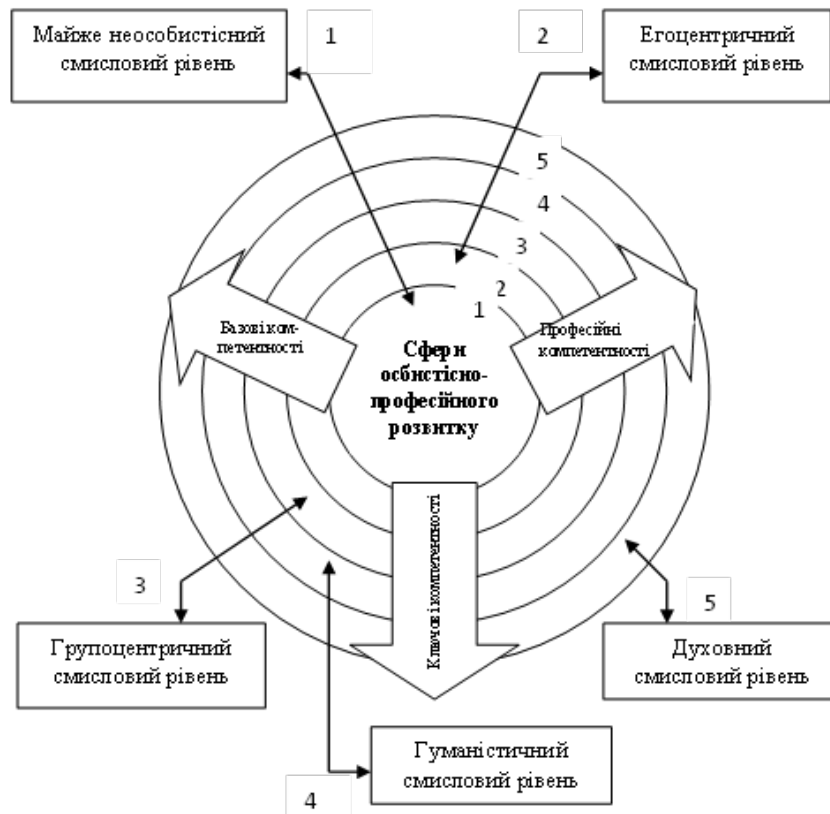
Майже неособистісний смисловий рівень

1

2

Егоцентричний смисловий рівень

5

4

3

2

1

Базові компетентності

Сфери особистісно-професійного розвитку

Професійні компетентності

Ключові компетентності

3

Групоцентричний смисловий рівень

5

Духовний смисловий рівень

Гуманістичний смисловий рівень

4